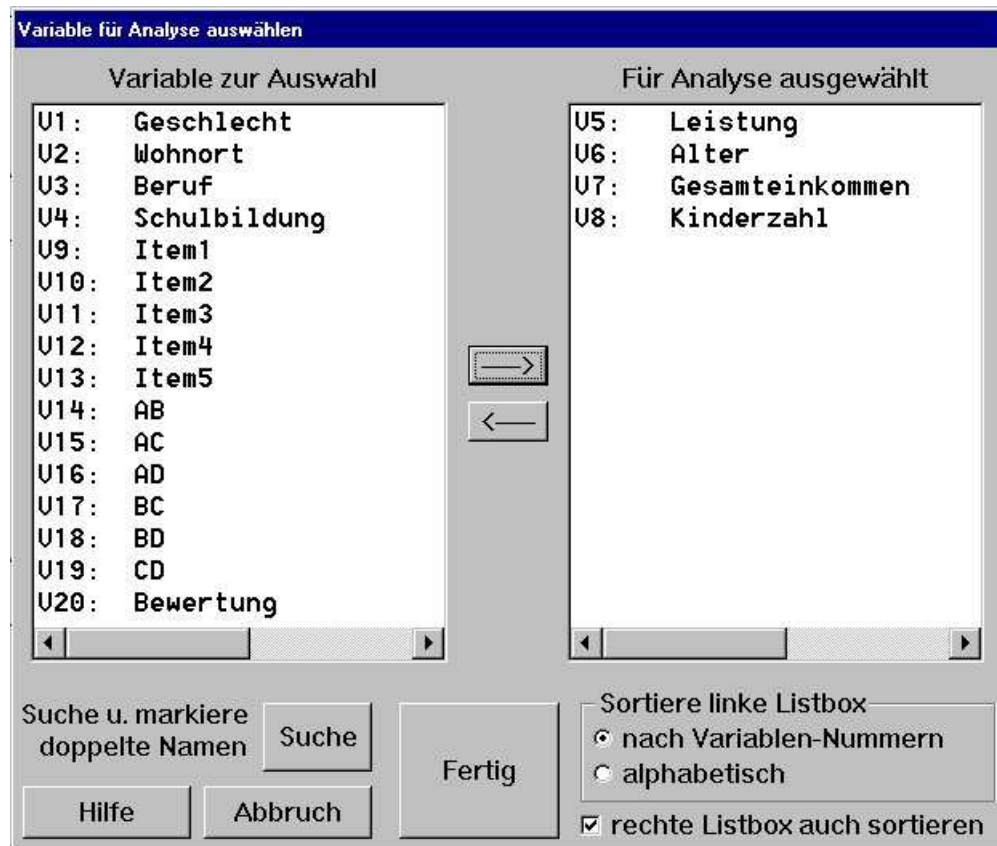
Variable für Analyse auswählen

Variable zur Auswahl

V1: Geschlecht
V2: Wohnort
V3: Beruf
V4: Schulbildung
V9: Item1
V10: Item2
V11: Item3
V12: Item4
V13: Item5
V14: AB
V15: AC
V16: AD
V17: BC
V18: BD
V19: CD
V20: Bewertung

Für Analyse ausgewählt

V5: Leistung
V6: Alter
V7: Gesamteinkommen
V8: Kinderzahl

—>
<—

Suche u. markiere doppelte Namen

Suche

Hilfe

Abbruch

Fertig

Sortiere linke Listbox
nach Variablen-Nummern
alphabetisch

rechte Listbox auch sortieren